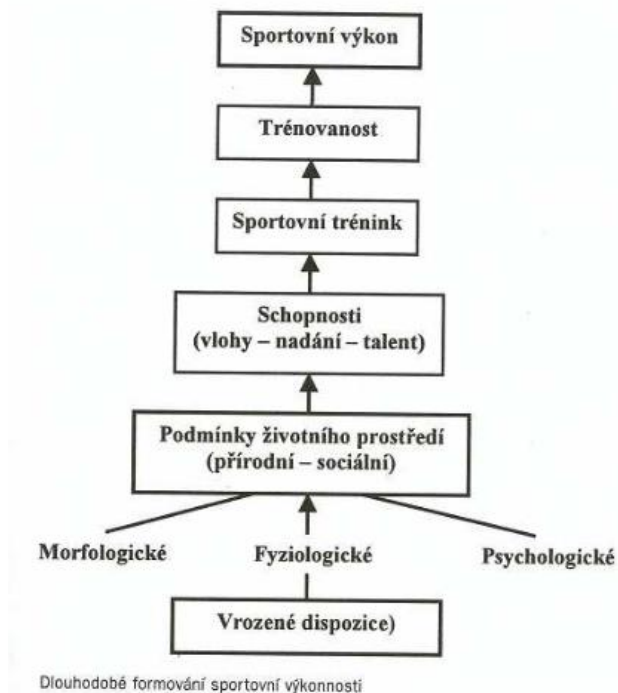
Sportovní výkon

Trénovanost

Sportovní trénink

Schopnosti
(vlohy – nadání – talent)

Podmínky životního prostředí
(přírodní – sociální)

Morfologické

Fyziologické

Psychologické

Vrozené dispozice)

Dlouhodobé formování sportovní výkonnosti